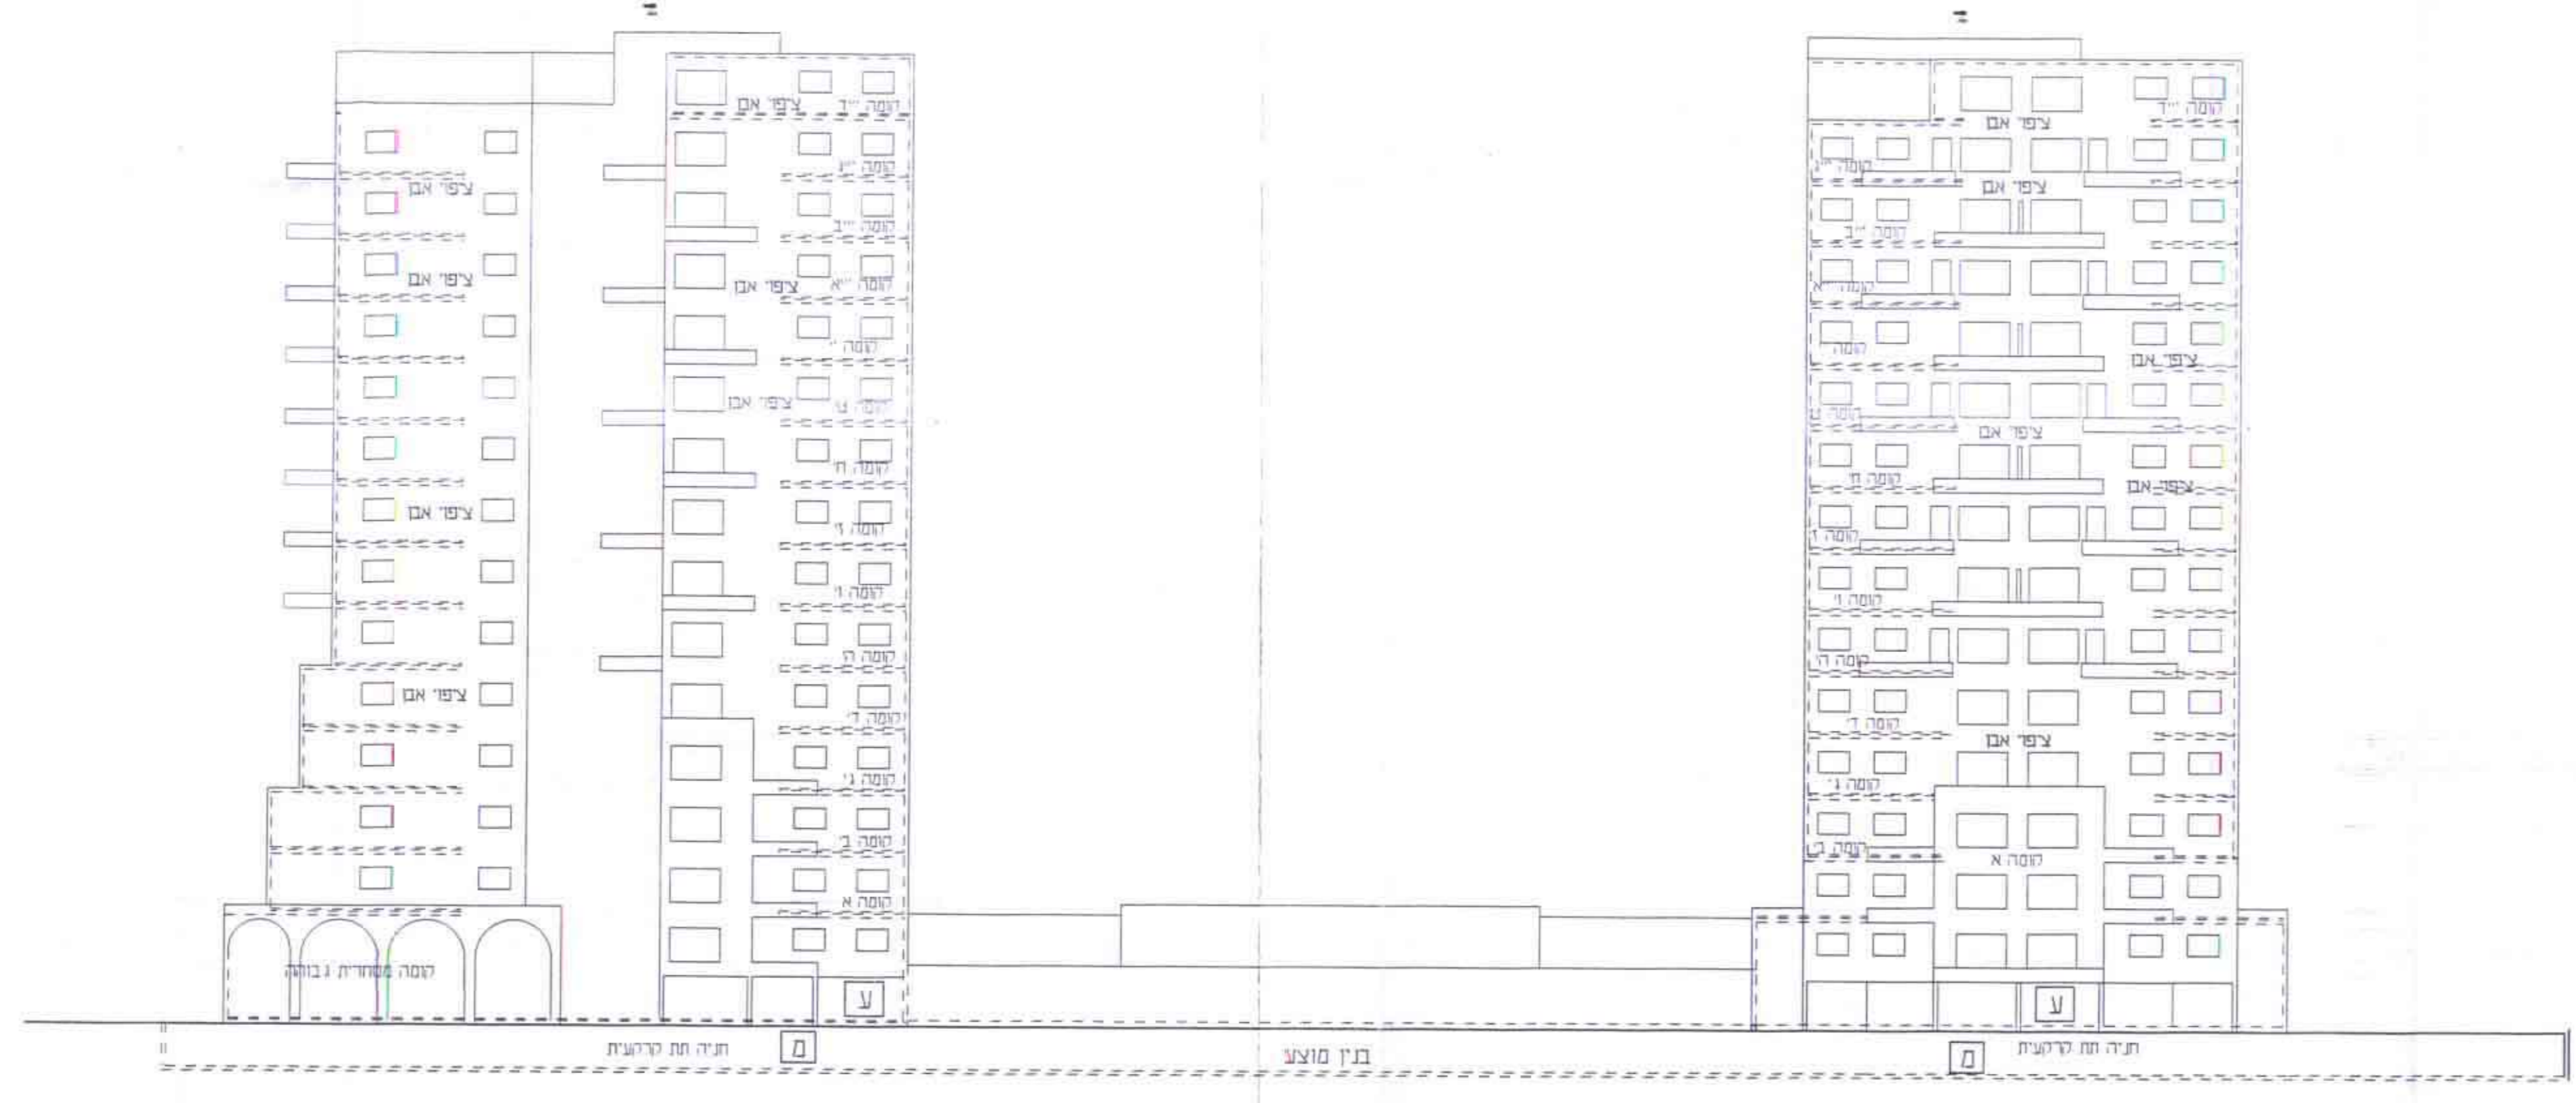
צ'פוי אבן
צ'פוי אבן
צ'פוי אבן
צ'פוי אבן
צ'פוי אבן
קומה מסחרית גבוהה
קומה י"ב צ'פוי אבן
קומה י"ג
קומה י"ב
קומה י"א צ'פוי אבן
קומה י'
קומה ט' צ'פוי אבן
קומה ח'
קומה ז'
קומה ו'
קומה ה'
קומה ד'
קומה ג'
קומה ב'
קומה א
ע
מ
חניה תת קרקעית
בנין מוצע
קומה י"ד
צ'פוי אבן
קומה י"ג
צ'פוי אבן
קומה י"ב
קומה י"א
קומה י'
צ'פוי אבן
קומה ט'
צ'פוי אבן
קומה ח'
צ'פוי אבן
קומה ז'
קומה ו'
קומה ה'
קומה ד'
צ'פוי אבן
קומה ג'
קומה ב'
קומה א
ע
מ
חניה תת קרקעית